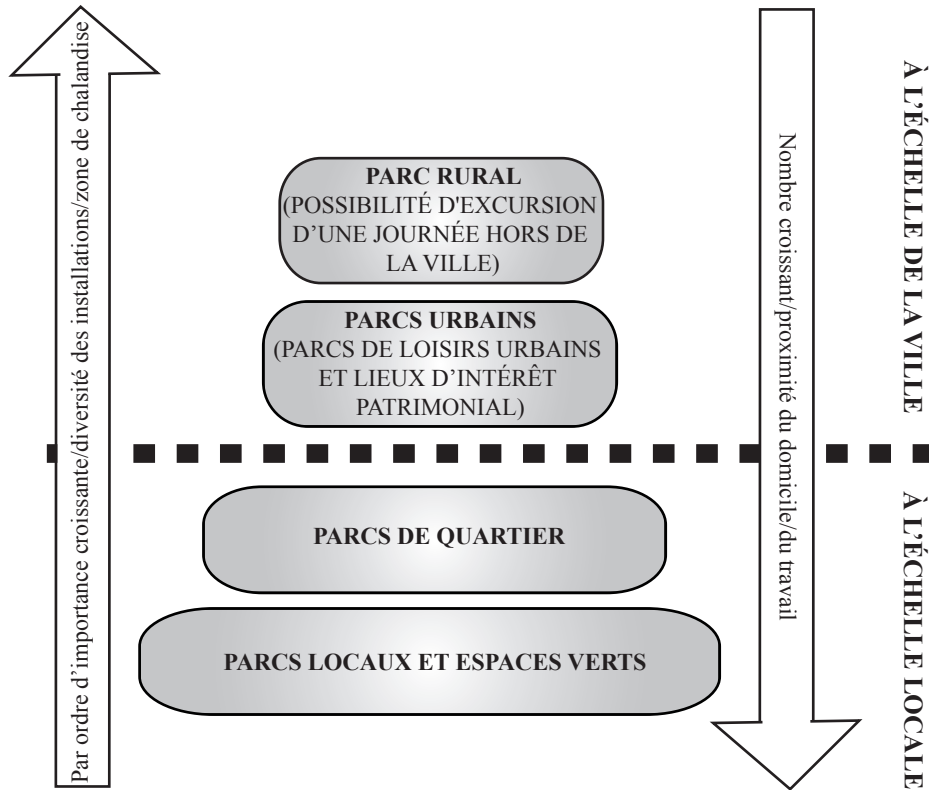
Par ordre d'importance croissante/diversité des installations/zone de chalandise

PARC RURAL
(POSSIBILITÉ D'EXCURSION D'UNE JOURNÉE HORS DE LA VILLE)

PARCS URBAINS
(PARCS DE LOISIRS URBAINS ET LIEUX D'INTÉRÊT PATRIMONIAL)

PARCS DE QUARTIER

PARCS LOCAUX ET ESPACES VERTS

Nombre croissant/proximité du domicile/du travail

À L'ÉCHELLE DE LA VILLE

À L'ÉCHELLE LOCALE